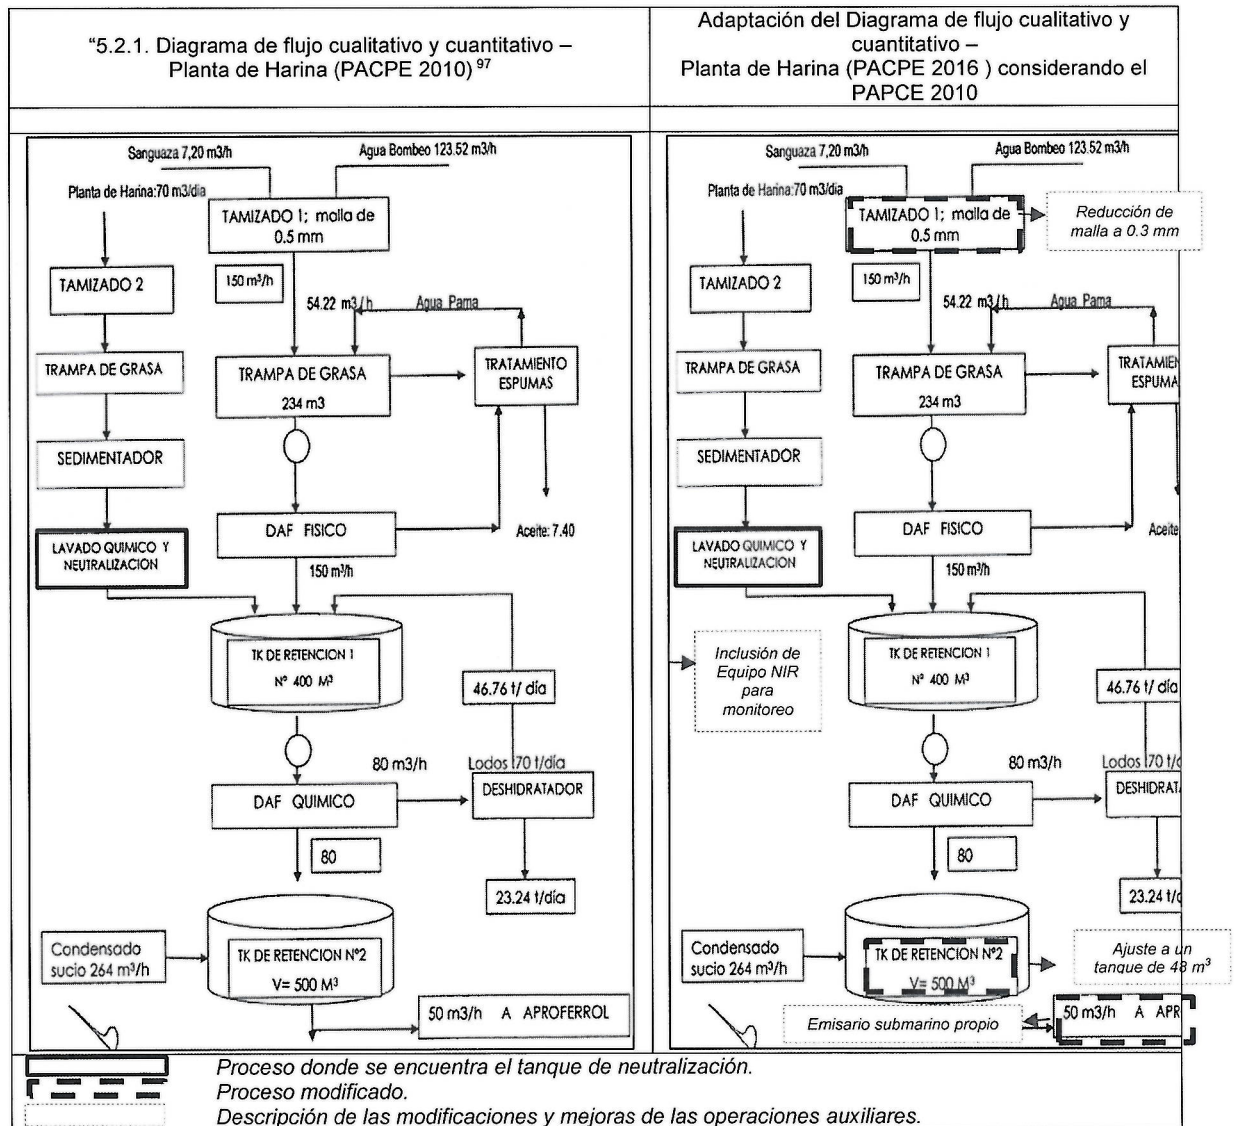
| "5.2.1. Diagrama de flujo cualitativo y cuantitativo – Planta de Harina (PACPE 2010) $^{97}$ | Adaptación del Diagrama de flujo cualitativo y cuantitativo – Planta de Harina (PACPE 2016 ) considerando el PAPCE 2010 |
|---|---|

Sanguaza 7,20 m3/h
Agua Bombeo 123.52 m3/h
Planta de Harina:70 m3/día
TAMIZADO 1; malla de 0.5 mm
150 m³/h
TAMIZADO 2
54.22 m3/h
Agua Pama
TRAMPA DE GRASA
TRAMPA DE GRASA 234 m3
TRATAMIENTO ESPUMAS
SEDIMENTADOR
DAF FISICO
Aceite: 7.40
LAVADO QUIMICO Y NEUTRALIZACION
150 m³/h
TK DE RETENCION 1 N° 400 M³
46.76 t/ día
80 m3/h
Lodos 70 t/día
DAF QUIMICO
DESHIDRATADOR
80
23.24 t/día
Condensado sucio 264 m³/h
TK DE RETENCION N°2 V= 500 M³
50 m3/h A APROFERROL

Sanguaza 7,20 m3/h
Agua Bombeo 123.52 m3/h
Planta de Harina:70 m3/día
TAMIZADO 1; malla de 0.5 mm
Reducción de malla a 0.3 mm
150 m³/h
TAMIZADO 2
54.22 m3/h
Agua Pama
TRAMPA DE GRASA
TRAMPA DE GRASA 234 m3
TRATAMIEN ESPUMA
SEDIMENTADOR
DAF FISICO
Aceite
LAVADO QUIMICO Y NEUTRALIZACION
150 m³/h
Inclusión de Equipo NIR para monitoreo
TK DE RETENCION 1 N° 400 M³
46.76 t/ día
80 m3/h
Lodos 70 t/
DAF QUIMICO
DESHIDRAT
80
23.24 t/
Condensado sucio 264 m³/h
TK DE RETENCION N°2 V= 500 M³
Ajuste a un tanque de 48 m³
Emisario submarino propio
50 m3/h A APR

Proceso donde se encuentra el tanque de neutralización.
Proceso modificado.
Descripción de las modificaciones y mejoras de las operaciones auxiliares.